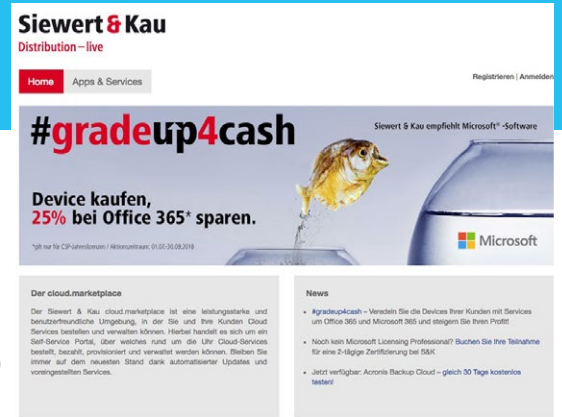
Siewert & Kau
Distribution – live

Home
Apps & Services

Registrieren | Anmelden

#gradeup4cash

Siewert & Kau empfiehlt Microsoft® -Software

Device kaufen, 25% bei Office 365* sparen.

*gilt nur für CSP-Jahreslizenzen / Aktionszeitraum: 01.07.-30.09.2018

Microsoft

Der cloud.marketplace

Der Siewert & Kau cloud.marketplace ist eine leistungsstarke und benutzerfreundliche Umgebung, in der Sie und Ihre Kunden Cloud Services bestellen und verwalten können. Hierbei handelt es sich um ein Self-Service Portal, über welches rund um die Uhr Cloud-Services bestellt, bezahlt, provisioniert und verwaltet werden können. Bleiben Sie immer auf dem neuesten Stand dank automatisierter Updates und voreingestellten Services.

News

#gradeup4cash – Veredeln Sie die Devices Ihrer Kunden mit Services um Office 365 und Microsoft 365 und steigern Sie Ihren Profit!

Noch kein Microsoft Licensing Professional? Buchen Sie Ihre Teilnahme für eine 2-tägige Zertifizierung bei S&K

Jetzt verfügbar: Acronis Backup Cloud – gleich 30 Tage kostenlos testen!